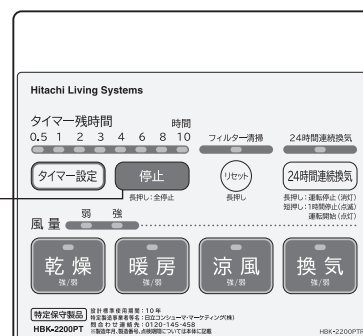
Hitachi Living Systems

タイマー残時間
時間
0.5 1 2 3 4 6 8 10
フィルター清掃
24時間連続換気

タイマー設定
停止
長押し:全停止
リセット
長押し
24時間連続換気
長押し:運転停止(消灯)
短押し:1時間停止(点滅)
運転開始(点灯)

風量
弱
強

乾燥
強/弱
暖房
強/弱
涼風
強/弱
換気
強/弱

特定保守製品
設計標準使用期間:10年
特定保守製品事業者等名:日立コンシューマ・マーケティング(株)
問合わせ連絡先:0120-145-458
※製造年月、製造番号、点検期間については本体に記載
HBK-2200PT

HBK-2200PT